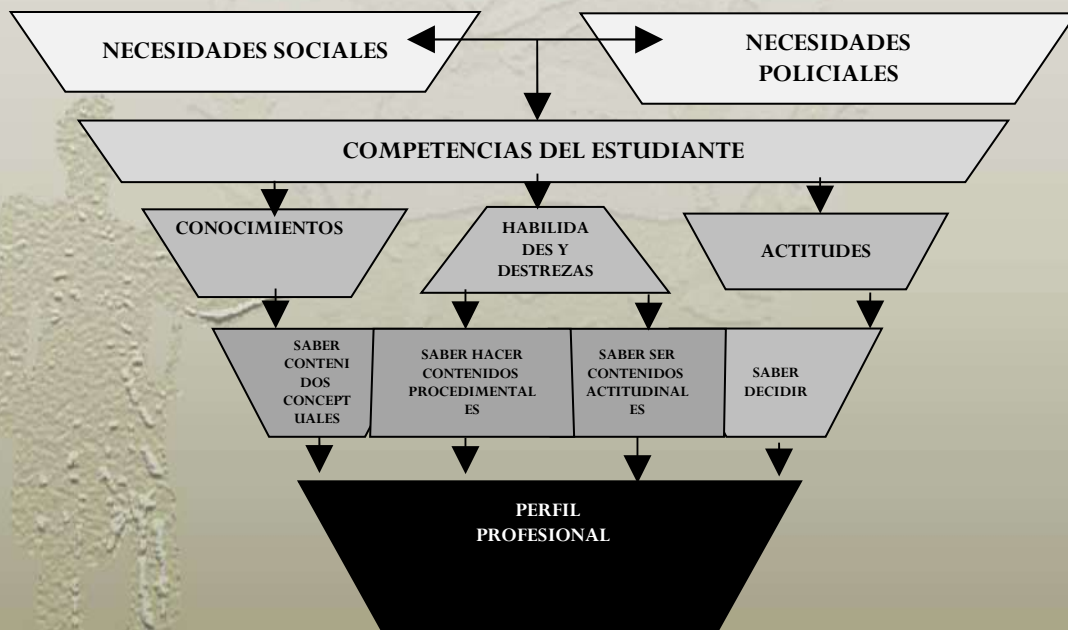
NECESIDADES SOCIALES

NECESIDADES POLICIALES

COMPETENCIAS DEL ESTUDIANTE

CONOCIMIENTOS

HABILIDADES Y DESTREZAS

ACTITUDES

SABER CONTENIDOS CONCEPTUALES

SABER HACER CONTENIDOS PROCEDIMENTALES

SABER SER CONTENIDOS ACTITUDINALES

SABER DECIDIR

PERFIL PROFESIONAL